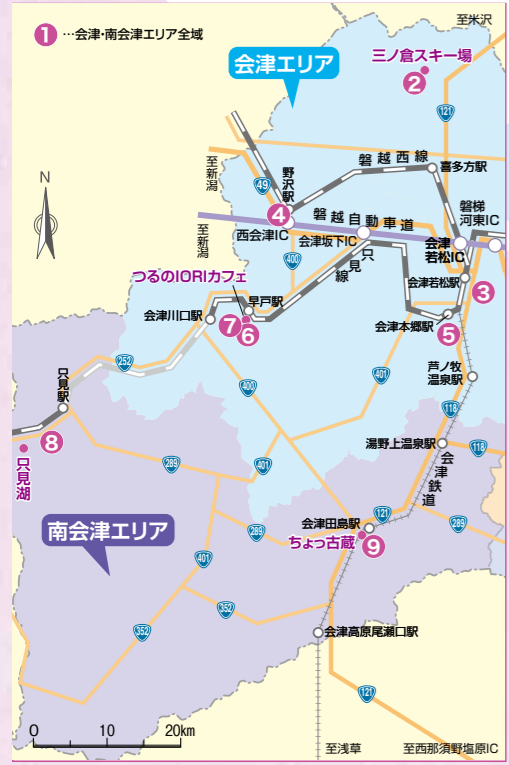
1 …会津・南会津エリア全域

至米沢

会津エリア

三ノ倉スキー場

2

121

至新潟

49

野沢駅

磐越西線

喜多方駅

N

4

磐越自動車道

磐梯河東IC

至新潟

西会津IC

会津坂下IC

400

只見線

会津若松IC

会津若松駅

3

つるのIORIカフェ

早戸駅

会津川口駅

7

6

会津本郷駅

5

252

只見駅

400

401

芦ノ牧温泉駅

118

8

只見湖

289

401

湯野上温泉駅

118

会津鉄道

南会津エリア

会津田島駅

289

ちょっ古蔵

9

289

401

352

352

会津高原尾瀬口駅

121

0 10 20km

至浅草

至西那須野塩原IC